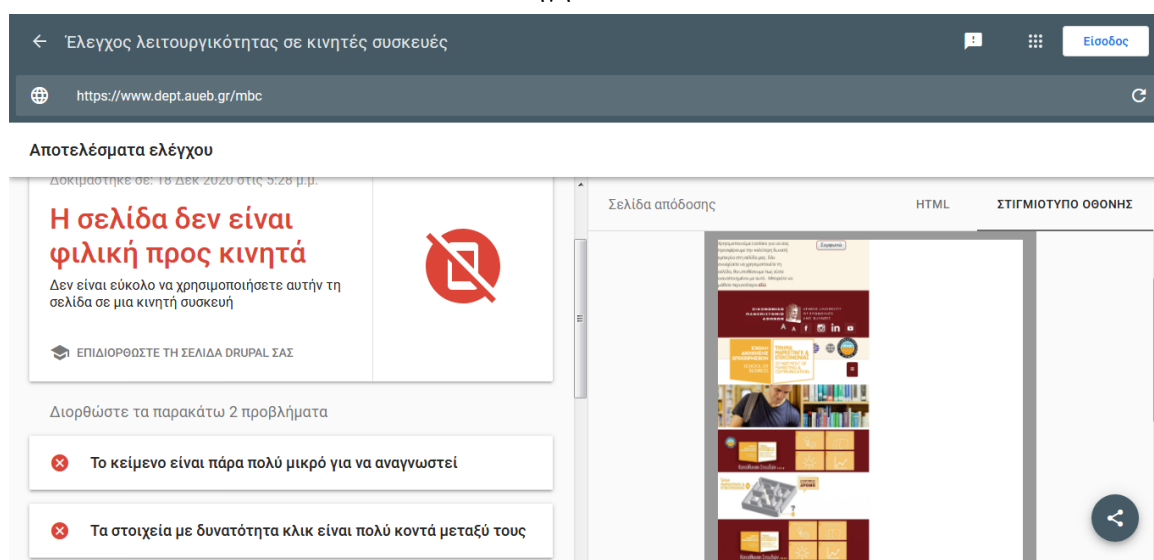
Έλεγχος λειτουργικότητας σε κινητές συσκευές

Είσοδος

https://www.dept.aueb.gr/mbc

Αποτελέσματα ελέγχου

Δοκιμάστηκε σε: 18 Δεκ 2020 στις 5:28 μ.μ.

Η σελίδα δεν είναι φιλική προς κινητά

Δεν είναι εύκολο να χρησιμοποιήσετε αυτήν τη σελίδα σε μια κινητή συσκευή

ΕΠΙΔΙΟΡΘΩΣΤΕ ΤΗ ΣΕΛΙΔΑ DRUPAL ΣΑΣ

Διορθώστε τα παρακάτω 2 προβλήματα

Το κείμενο είναι πάρα πολύ μικρό για να αναγνωστεί

Τα στοιχεία με δυνατότητα κλικ είναι πολύ κοντά μεταξύ τους

Σελίδα απόδοσης

HTML

ΣΤΙΓΜΙΟΤΥΠΟ ΟΘΟΝΗΣ

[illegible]